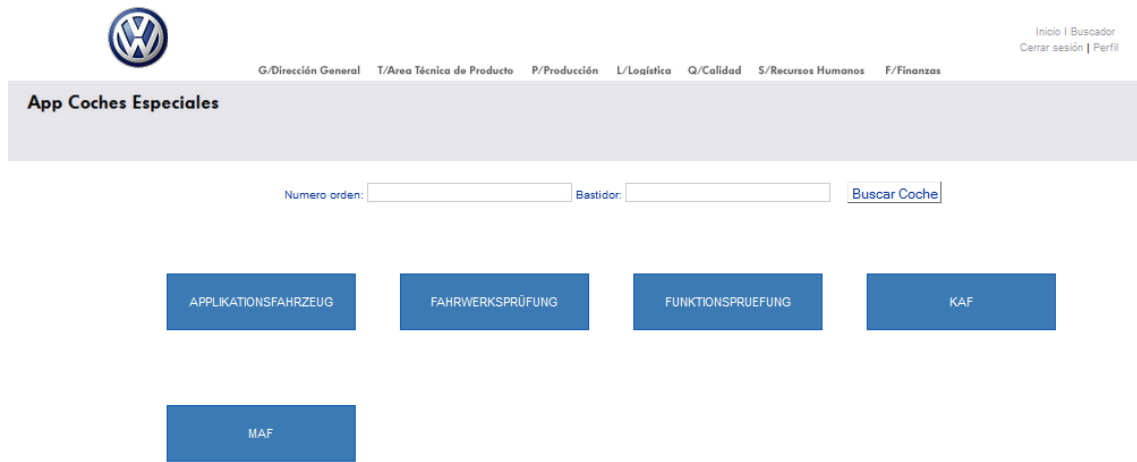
Inicio | Buscador
Cerrar sesión | Perfil

G/Dirección General T/Area Técnica de Producto P/Producción L/Logística Q/Calidad S/Recursos Humanos F/Finanzas

App Coches Especiales

Numero orden: Bastidor: Buscar Coche

APPLIKATIONSFAHRZEUG

FAHRWERKSPRÜFUNG

FUNKTIONSPRUEFUNG

KAF

MAF